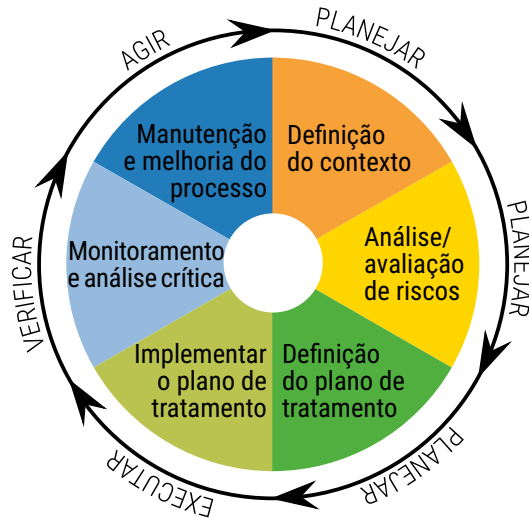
PLANEJAR

Definição do contexto

PLANEJAR

Análise/ avaliação de riscos

PLANEJAR

Definição do plano de tratamento

EXECUTAR

Implementar o plano de tratamento

VERIFICAR

Monitoramento e análise crítica

AGIR

Manutenção e melhoria do processo